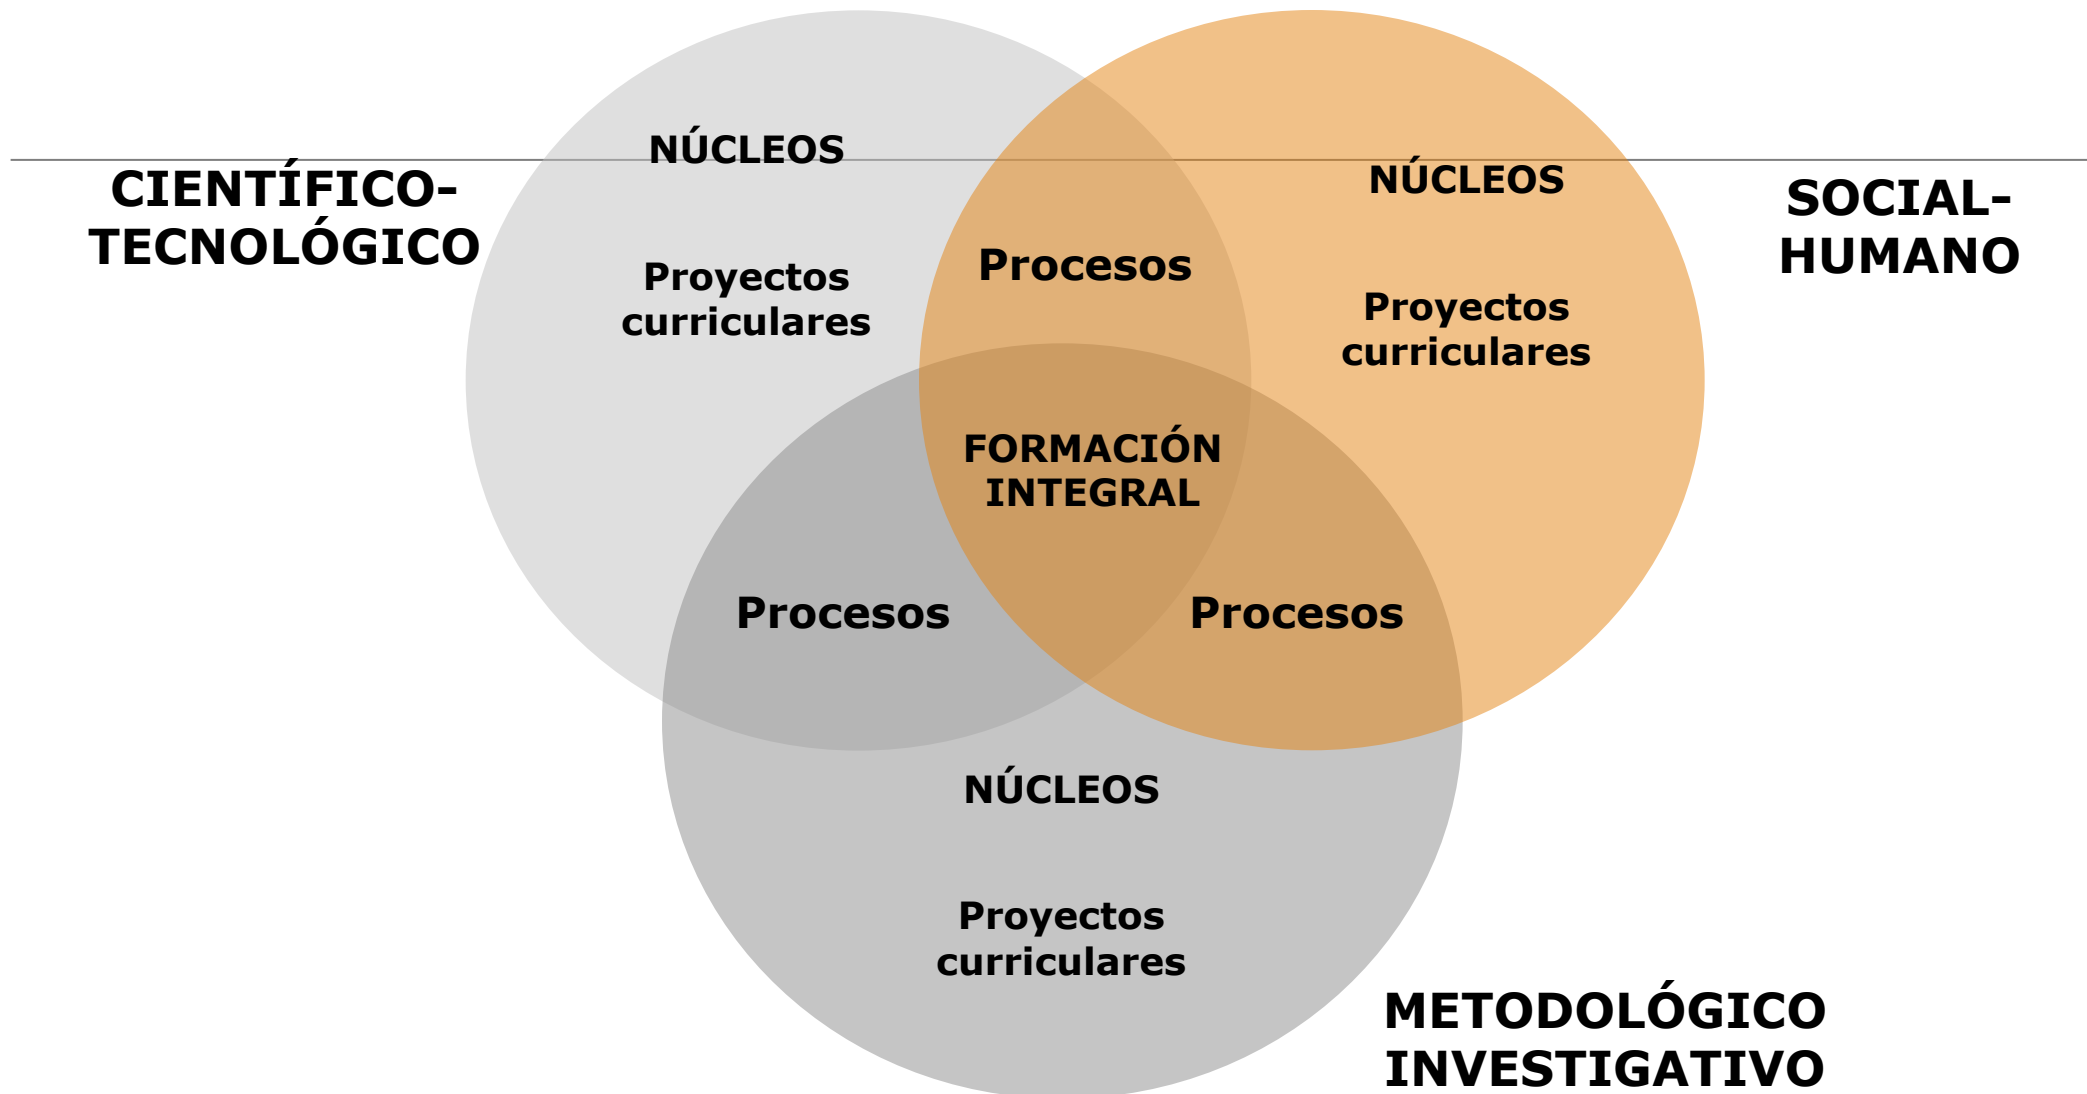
NÚCLEOS

CIENTÍFICO-TECNOLÓGICO

Proyectos curriculares

Procesos

NÚCLEOS

SOCIAL-HUMANO

Proyectos curriculares

FORMACIÓN INTEGRAL

Procesos

Procesos

NÚCLEOS

Proyectos curriculares

METODOLÓGICO INVESTIGATIVO